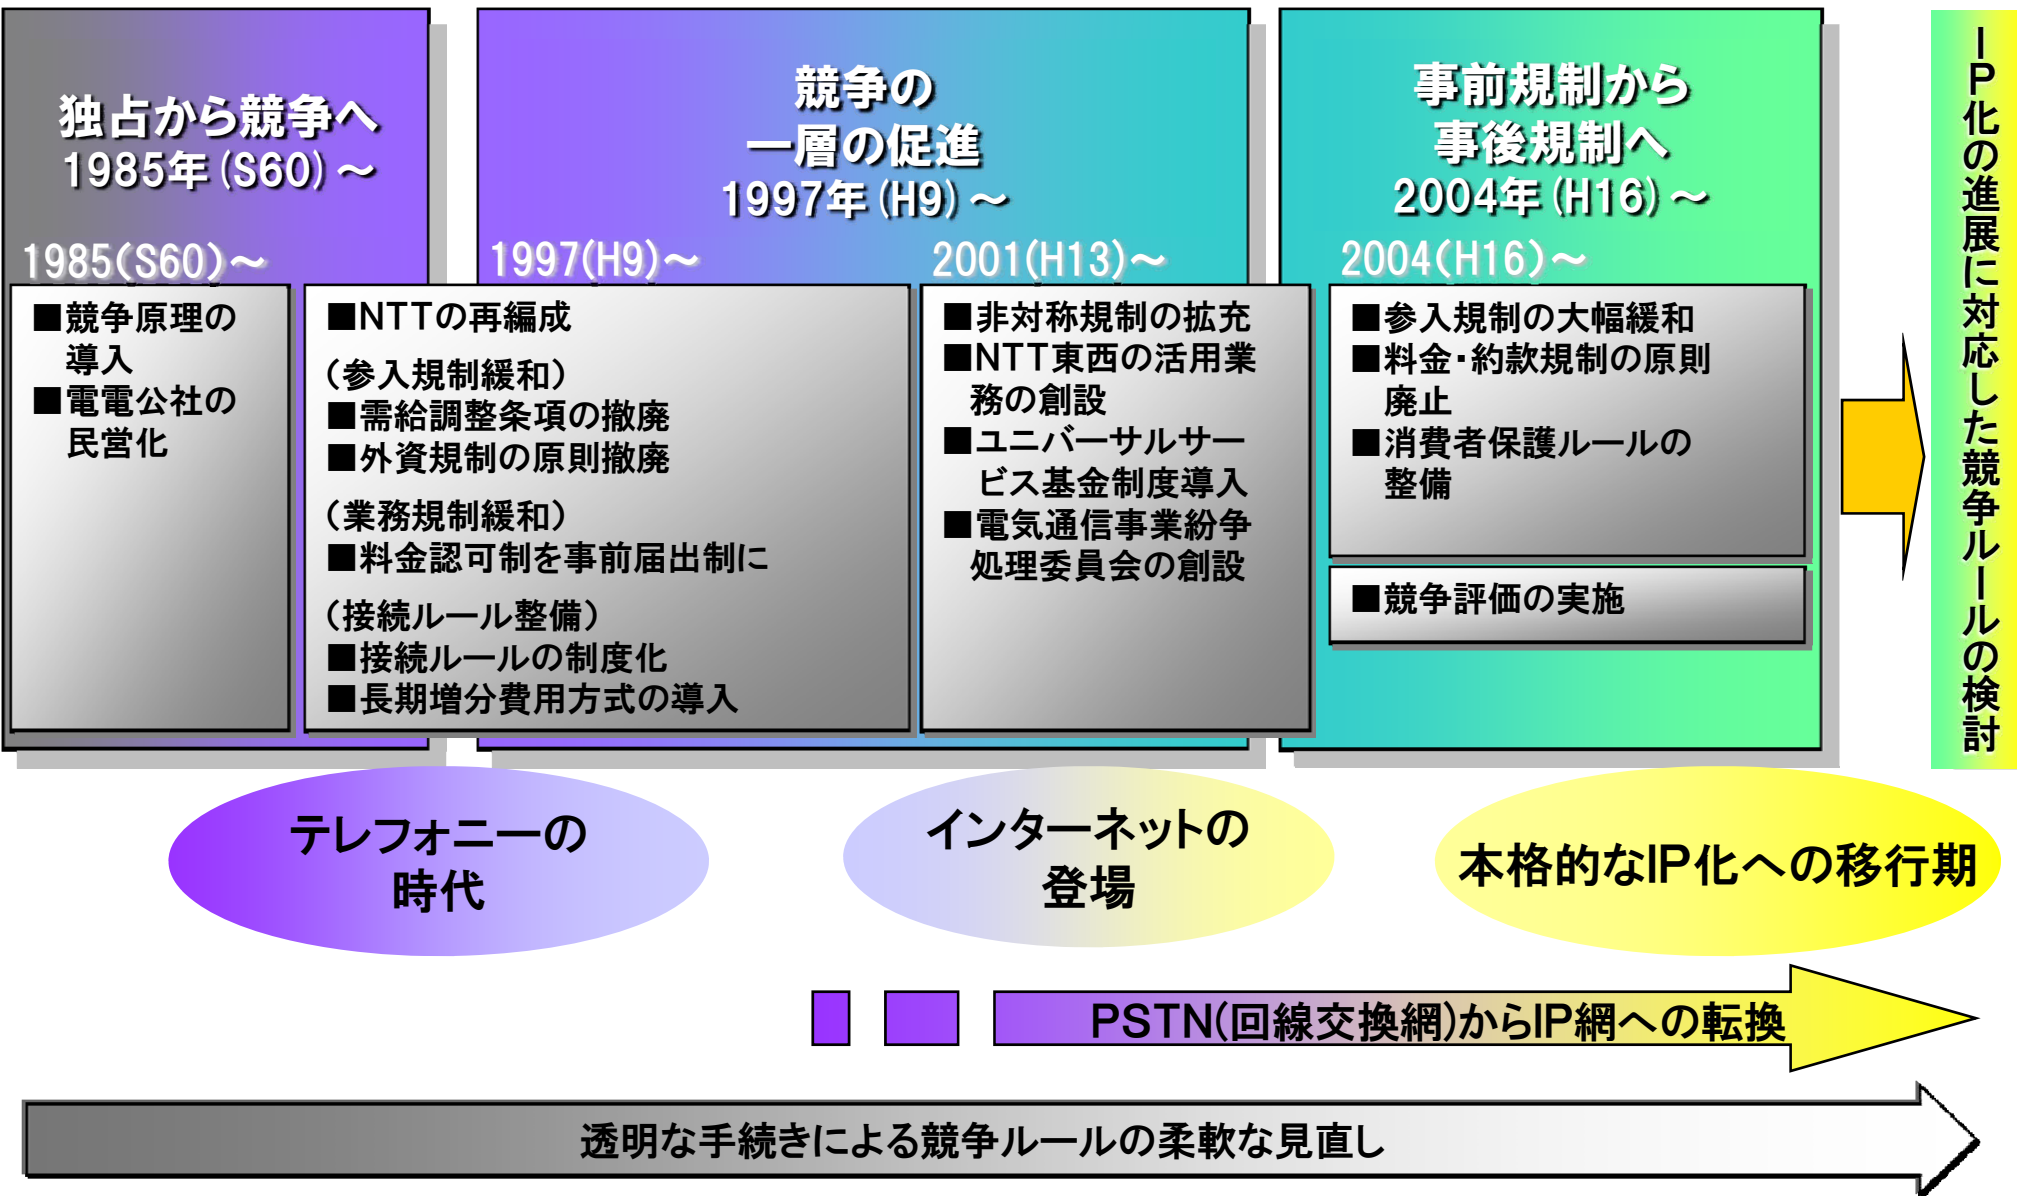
独占から競争へ
1985年(S60)～

1985(S60)～

■競争原理の導入
■電電公社の民営化

競争の
一層の促進
1997年(H9)～

1997(H9)～

■NTTの再編成

(参入規制緩和)
■需給調整条項の撤廃
■外資規制の原則撤廃

(業務規制緩和)
■料金認可制を事前届出制に

(接続ルール整備)
■接続ルールの制度化
■長期増分費用方式の導入

2001(H13)～

■非対称規制の拡充
■NTT東西の活用業務の創設
■ユニバーサルサービス基金制度導入
■電気通信事業紛争処理委員会の創設

事前規制から
事後規制へ
2004年(H16)～

2004(H16)～

■参入規制の大幅緩和
■料金・約款規制の原則廃止
■消費者保護ルールの整備

■競争評価の実施

IP化の進展に対応した競争ルールの検討

テレフォニーの
時代

インターネットの
登場

本格的なIP化への移行期

PSTN(回線交換網)からIP網への転換

透明な手続きによる競争ルールの柔軟な見直し